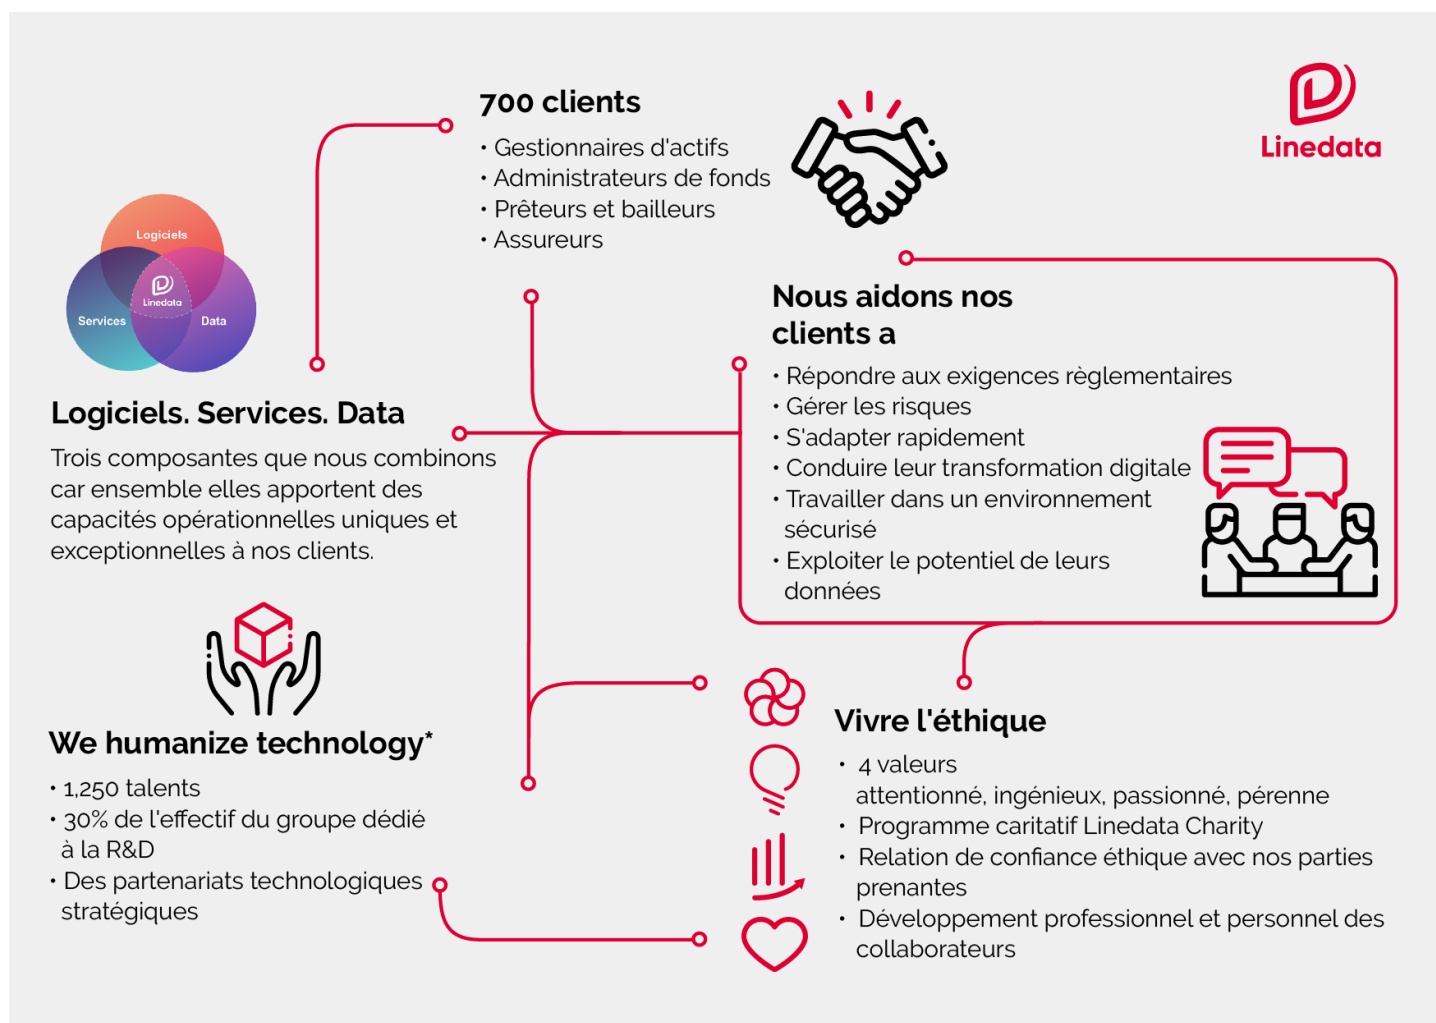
700 clients
• Gestionnaires d'actifs
• Administrateurs de fonds
• Prêteurs et bailleurs
• Assureurs

Linedata

Logiciels
Linedata
Services
Data

Logiciels. Services. Data
Trois composantes que nous combinons car ensemble elles apportent des capacités opérationnelles uniques et exceptionnelles à nos clients.

Nous aidons nos clients a
• Répondre aux exigences règlementaires
• Gérer les risques
• S'adapter rapidement
• Conduire leur transformation digitale
• Travailler dans un environnement sécurisé
• Exploiter le potentiel de leurs données

We humanize technology*
• 1,250 talents
• 30% de l'effectif du groupe dédié à la R&D
• Des partenariats technologiques stratégiques

Vivre l'éthique
• 4 valeurs attentionné, ingénieux, passionné, pérenne
• Programme caritatif Linedata Charity
• Relation de confiance éthique avec nos parties prenantes
• Développement professionnel et personnel des collaborateurs